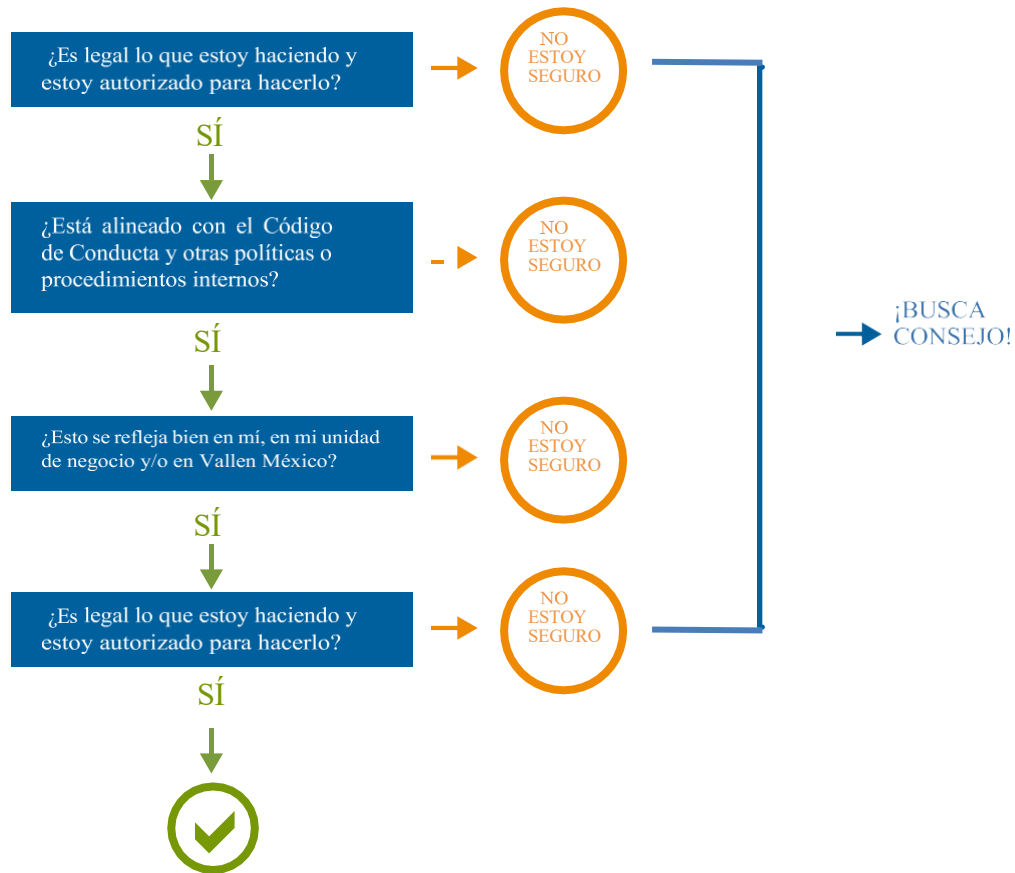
¿Es legal lo que estoy haciendo y estoy autorizado para hacerlo?

NO ESTOY SEGURO

SÍ

¿Está alineado con el Código de Conducta y otras políticas o procedimientos internos?

NO ESTOY SEGURO

¡BUSCA CONSEJO!

SÍ

¿Esto se refleja bien en mí, en mi unidad de negocio y/o en Vallen México?

NO ESTOY SEGURO

SÍ

¿Es legal lo que estoy haciendo y estoy autorizado para hacerlo?

NO ESTOY SEGURO

SÍ